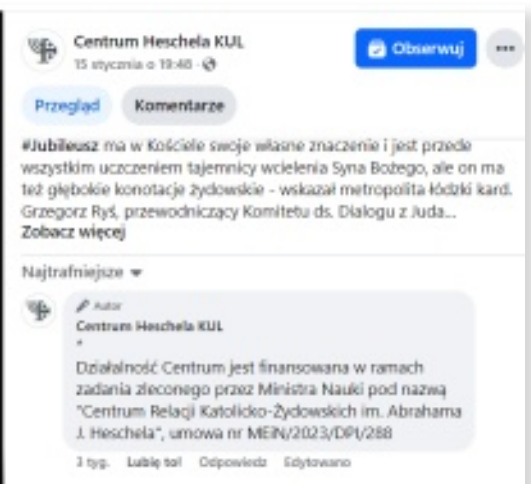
Centrum Heschela KUL
15 stycznia o 19:48 · 

Obserwuj

···

Przegląd

Komentarze

#Jubileusz ma w Kościele swoje własne znaczenie i jest przede wszystkim uczczeniem tajemnicy wcielenia Syna Bożego, ale on ma też głębokie konotacje żydowskie - wskazał metropolita łódzki kard. Grzegorz Ryś, przewodniczący Komitetu ds. Dialogu z Juda...
Zobacz więcej

Najtrafniejsze

Autor
Centrum Heschela KUL
*
Działalność Centrum jest finansowana w ramach zadania zleconego przez Ministra Nauki pod nazwą "Centrum Relacji Katolicko-Żydowskich im. Abrahama J. Heschela", umowa nr MEiN/2023/DPI/288

3 tyg. Lubię to! Odpowiedz Edytowano